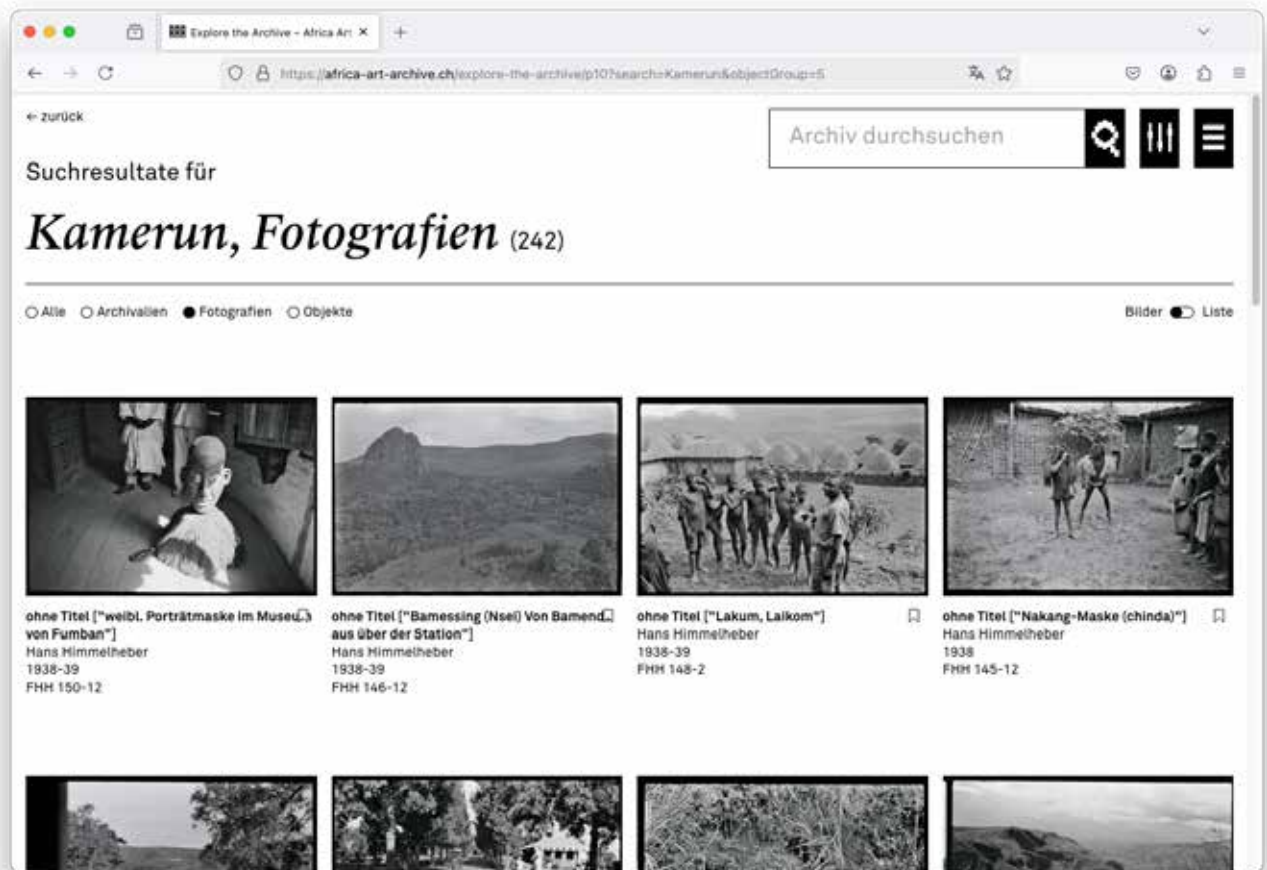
Explore the Archive – Africa Art ×

https://africa-art-archive.ch/explore-the-archive/p10?search=Kamerun&objectGroup=5

← zurück

Archiv durchsuchen

Suchresultate für

*Kamerun, Fotografien* (242)

○ Alle ○ Archivalien ● Fotografien ○ Objekte

Bilder Liste

ohne Titel ["weibl. Porträtmaske im Museum von Fumban"]
Hans Himmelheber
1938-39
FHH 150-12

ohne Titel ["Bamessing (Nsei) Von Bamenda aus über der Station"]
Hans Himmelheber
1938-39
FHH 146-12

ohne Titel ["Lakum, Laikom"]
Hans Himmelheber
1938-39
FHH 148-2

ohne Titel ["Nakang-Maske (chinda)"]
Hans Himmelheber
1938
FHH 145-12